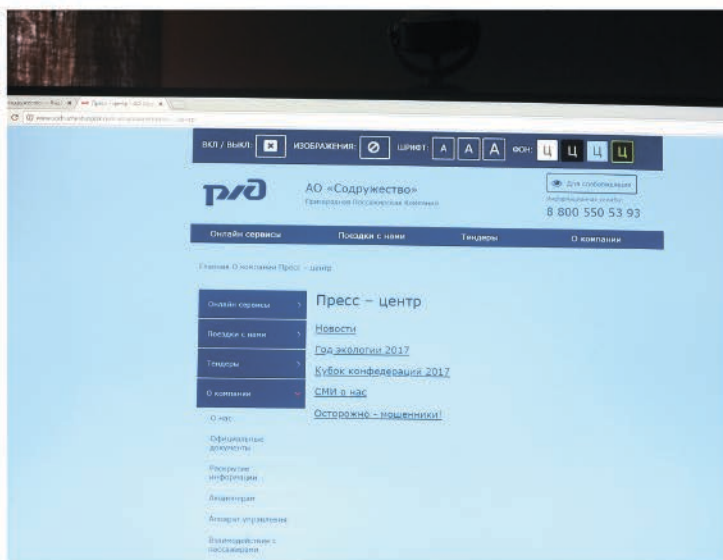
ВКЛ / ВЫКЛ: ИЗОБРАЖЕНИЯ: ШРИФТ: A A A ФОН: Ц Ц Ц Ц

РЖД

АО «Содружество»
Пригородная Пассажирская Компания

Для слабовидящих
Информационная линия
8 800 550 53 93

Онлайн сервисы
Поездки с нами
Тендеры
О компании

Главная О компании Пресс – центр

Онлайн сервисы
Поездки с нами
Тендеры
О компании
О нас
Официальные документы
Раскрытие информации
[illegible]
Аппарат управления
Взаимодействие с пассажирами

Пресс – центр

Новости

Год экологии 2017

Кубок конфедераций 2017

СМИ о нас

Осторожно - мошенники!